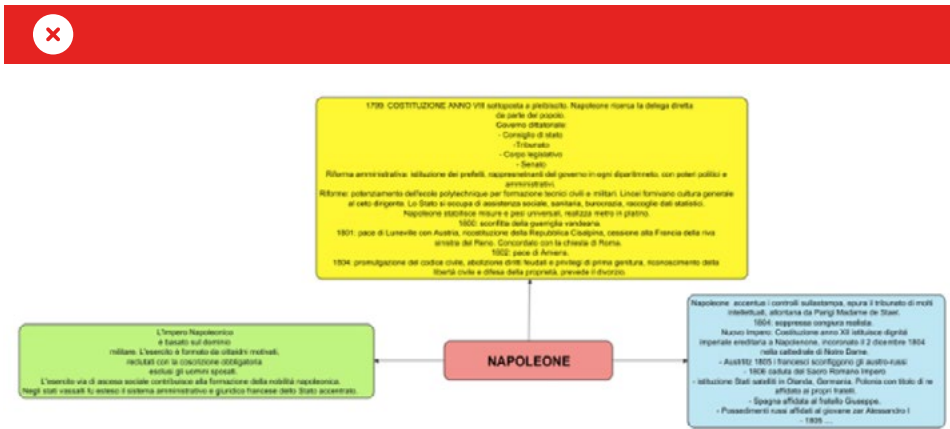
×

1799: COSTITUZIONE ANNO VIII sottoposta a plebiscito. Napoleone riceve la delega diretta da parte del popolo.
Governo dittatoriale:
- Consiglio di stato
- Tribunato
- Corpo legislativo
- Senato
Riforma amministrativa: istituzione dei prefetti, rappresentanti del governo in ogni dipartimento, con poteri politici e amministrativi.
Riforme: potenziamento dell'ecole polytechnique per formazione tecnici civili e militari. Licei fornivano cultura generale al ceto dirigente. Lo Stato si occupa di assistenza sociale, sanitaria, burocrazia, raccoglie dati statistici.
Napoleone stabilisce misure e pesi universali, realizza metro in platino.
1800: sconfitta della guerriglia vandeana.
1801: pace di Luneville con Austria, ricostituzione della Repubblica Cisalpina, cessione alla Francia della riva sinistra del Reno. Concordato con la chiesa di Roma.
1802: pace di Amiens.
1804: promulgazione del codice civile, abolizione diritti feudali e privilegi di prima genitura, riconoscimento della libertà civile e difesa della proprietà, prevede il divorzio.

L'Impero Napoleonico è basato sul dominio militare. L'esercito è formato da cittadini motivati, reclutati con la coscrizione obbligatoria esclusi gli uomini sposati.
L'esercito via di ascesa sociale contribuisce alla formazione della nobiltà napoleonica.
Negli stati vassalli fu esteso il sistema amministrativo e giuridico francese dello Stato accentrato.

NAPOLEONE

Napoleone accentua i controlli sullastampa, epura il tribunato di molti intellettuali, allontana da Parigi Madame de Stael.
1804: soppressa congiura realista.
Nuovo Impero: Costituzione anno XII istituisce dignità imperiale ereditaria a Napoleone, incoronato il 2 dicembre 1804 nella cattedrale di Notre Dame.
- Austrlitz 1805 i francesi sconfiggono gli austro-russi
- 1806 caduta del Sacro Romano Impero
- istituzione Stati satelliti in Olanda, Germania, Polonia con titolo di re affidato ai propri fratelli.
- Spagna affidata al fratello Giuseppe.
- Possedimenti russi affidati al giovane zar Alessandro I
- 1806 ....